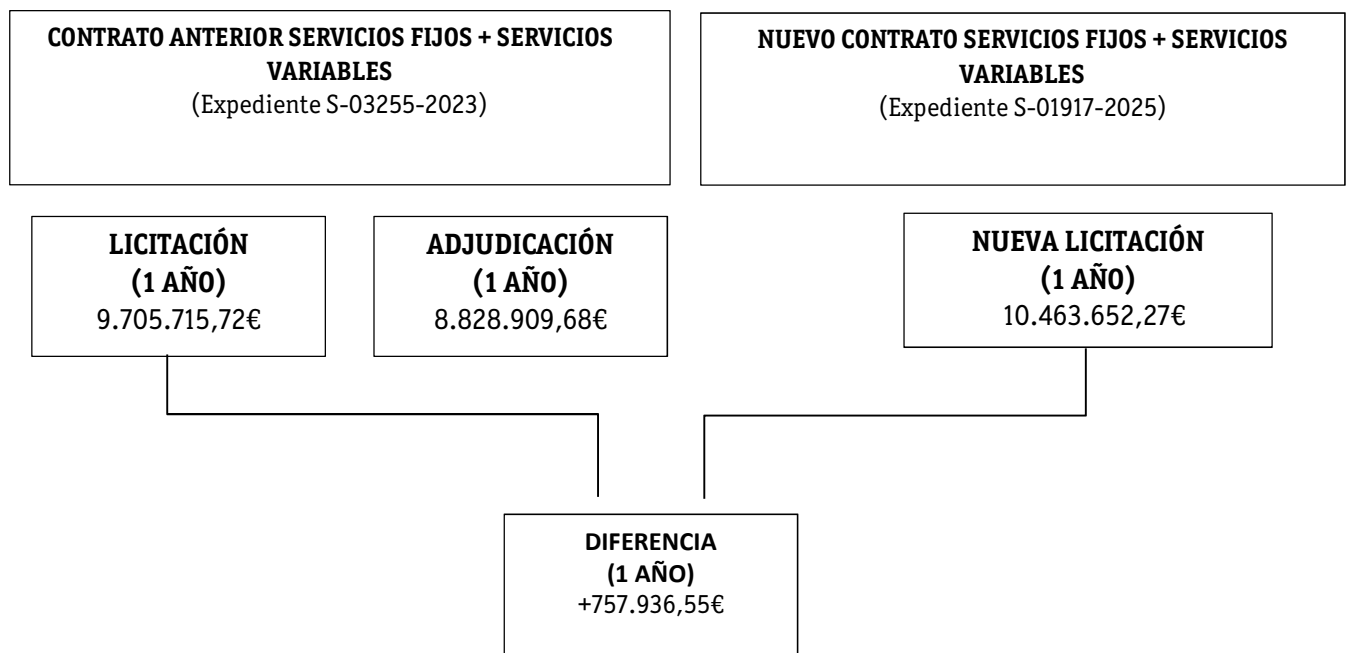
CONTRATO ANTERIOR SERVICIOS FIJOS + SERVICIOS VARIABLES
(Expediente S-03255-2023)

NUEVO CONTRATO SERVICIOS FIJOS + SERVICIOS VARIABLES
(Expediente S-01917-2025)

LICITACIÓN
(1 AÑO)
9.705.715,72€

ADJUDICACIÓN
(1 AÑO)
8.828.909,68€

NUEVA LICITACIÓN
(1 AÑO)
10.463.652,27€

DIFERENCIA
(1 AÑO)
+757.936,55€